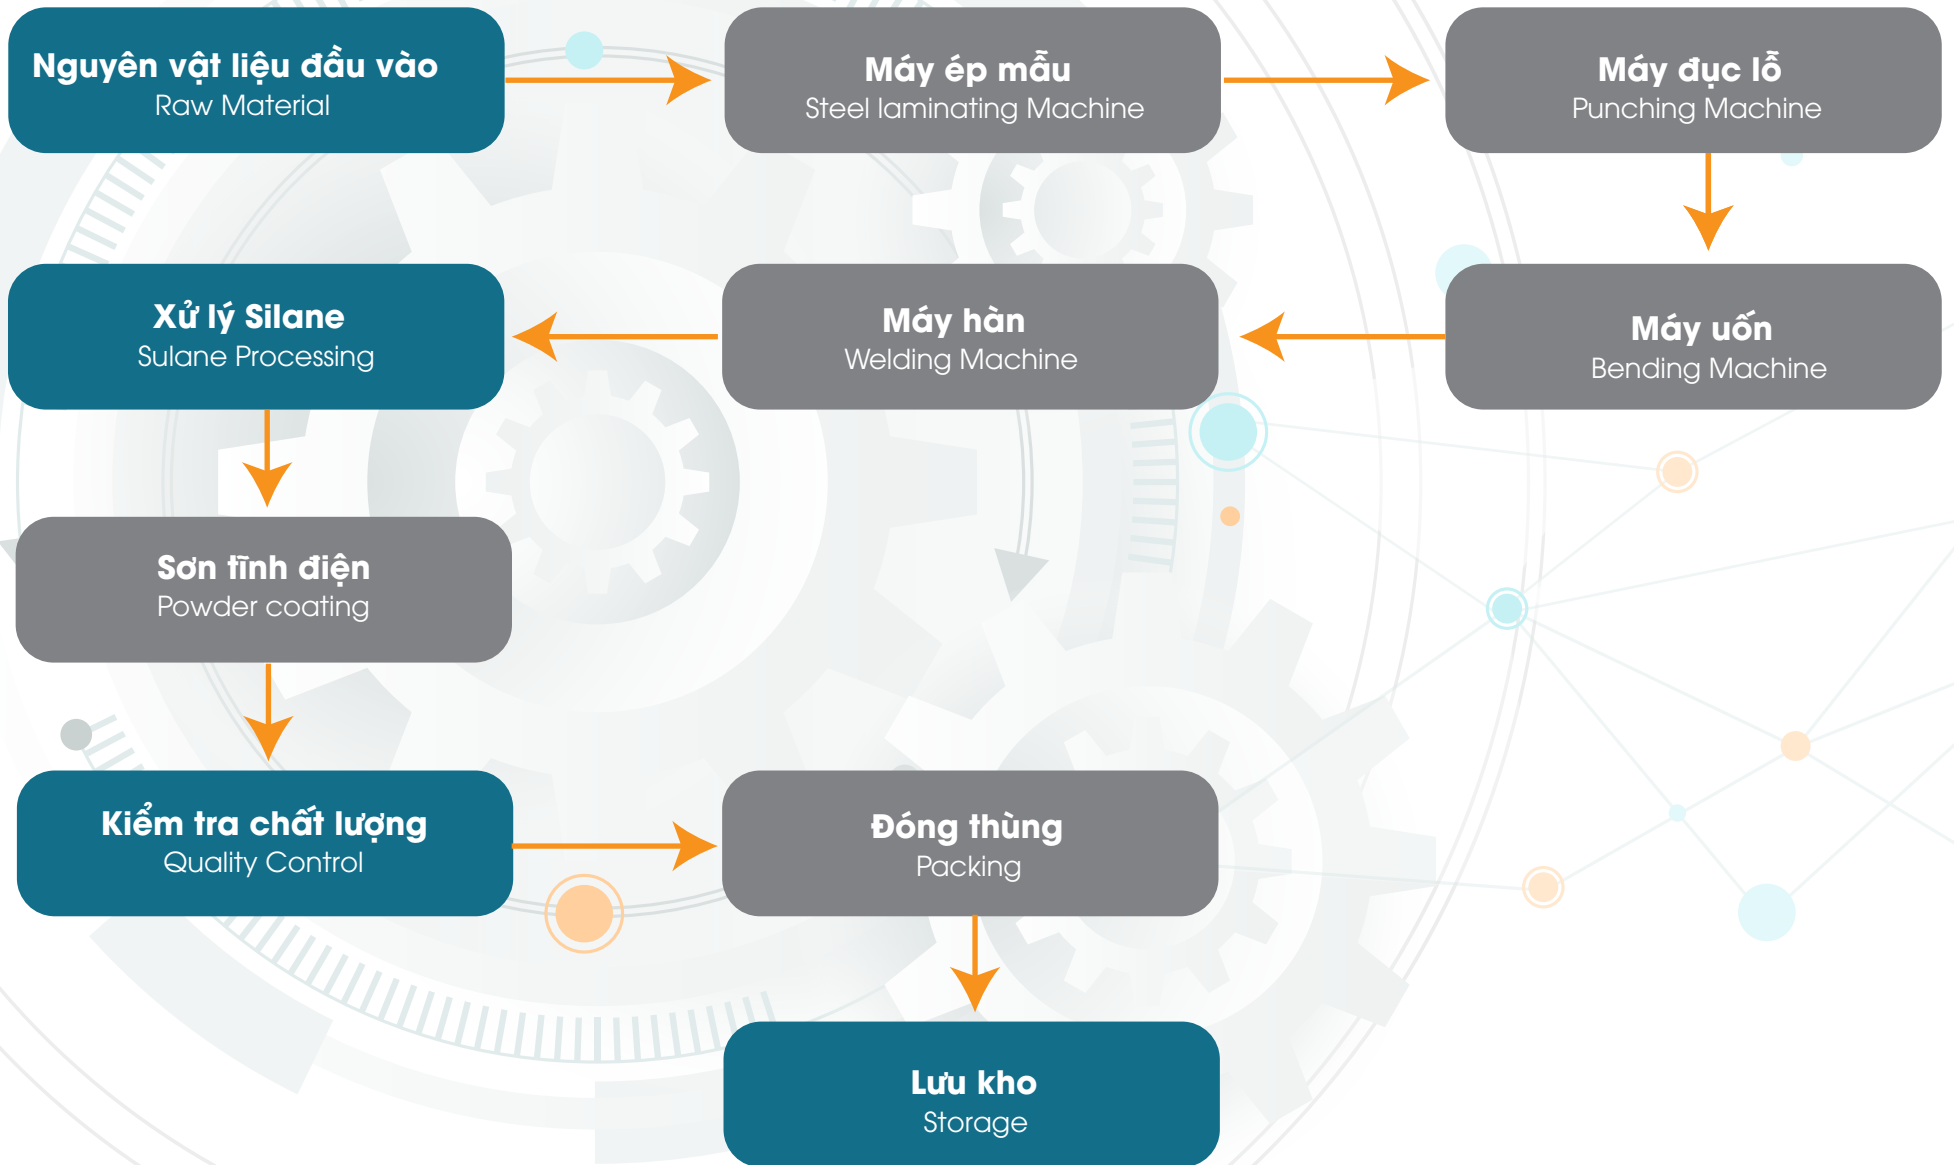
Nguyên vật liệu đầu vào
Raw Material

Máy ép mẫu
Steel laminating Machine

Máy đục lỗ
Punching Machine

Máy uốn
Bending Machine

Máy hàn
Welding Machine

Xử lý Silane
Sulane Processing

Sơn tĩnh điện
Powder coating

Kiểm tra chất lượng
Quality Control

Đóng thùng
Packing

Lưu kho
Storage